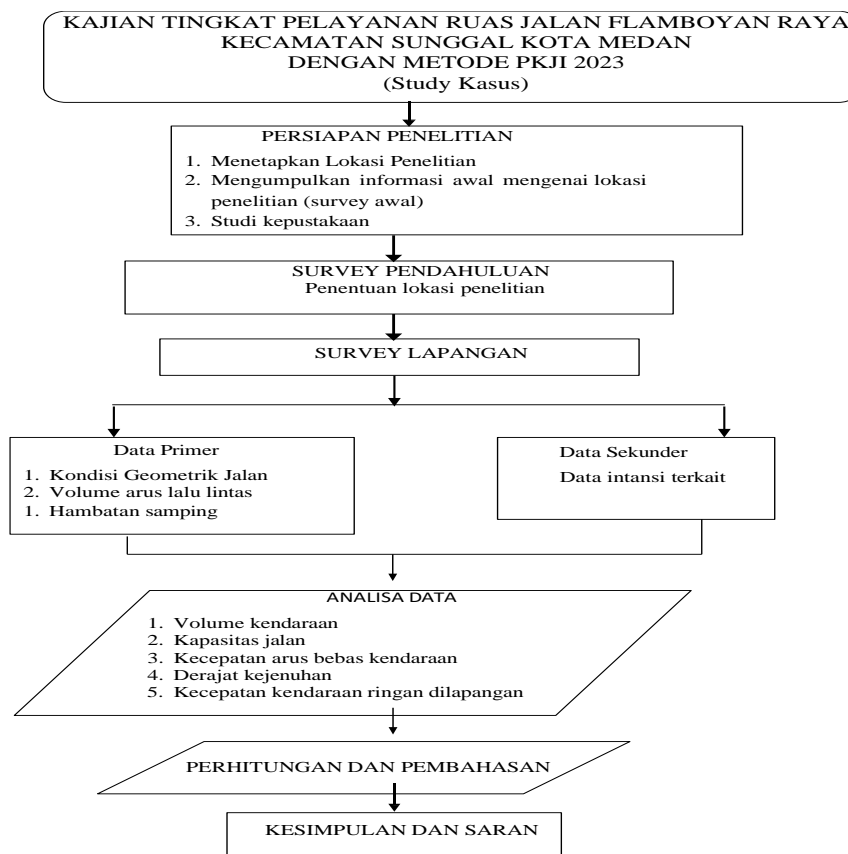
KAJIAN TINGKAT PELAYANAN RUAS JALAN FLAMBOYAN RAYA
KECAMATAN SUNGGAL KOTA MEDAN
DENGAN METODE PKJI 2023
(Study Kasus)

PERSIAPAN PENELITIAN
1. Menetapkan Lokasi Penelitian
2. Mengumpulkan informasi awal mengenai lokasi penelitian (survey awal)
3. Studi kepustakaan

SURVEY PENDAHULUAN
Penentuan lokasi penelitian

SURVEY LAPANGAN

Data Primer
1. Kondisi Geometrik Jalan
2. Volume arus lalu lintas
1. Hambatan samping

Data Sekunder
Data intansi terkait

ANALISA DATA
1. Volume kendaraan
2. Kapasitas jalan
3. Kecepatan arus bebas kendaraan
4. Derajat kejenuhan
5. Kecepatan kendaraan ringan dilapangan

PERHITUNGAN DAN PEMBAHASAN

KESIMPULAN DAN SARAN